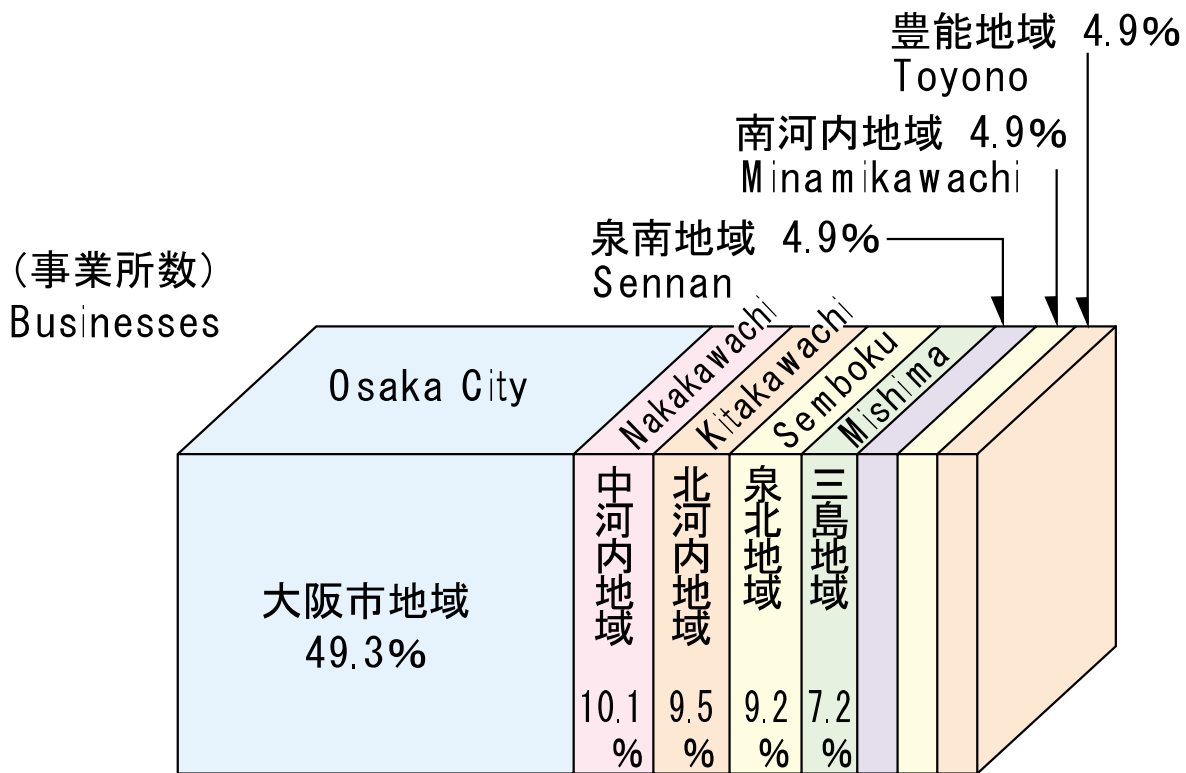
豊能地域 4.9%
Toyono

南河内地域 4.9%
Minamikawachi

泉南地域 4.9%
Sennan

(事業所数)
Businesses

Osaka City

Nakakawachi

Kitakawachi

Semboku

Mishima

大阪市地域
49.3%

中河内地域
10.1%

北河内地域
9.5%

泉北地域
9.2%

三島地域
7.2%